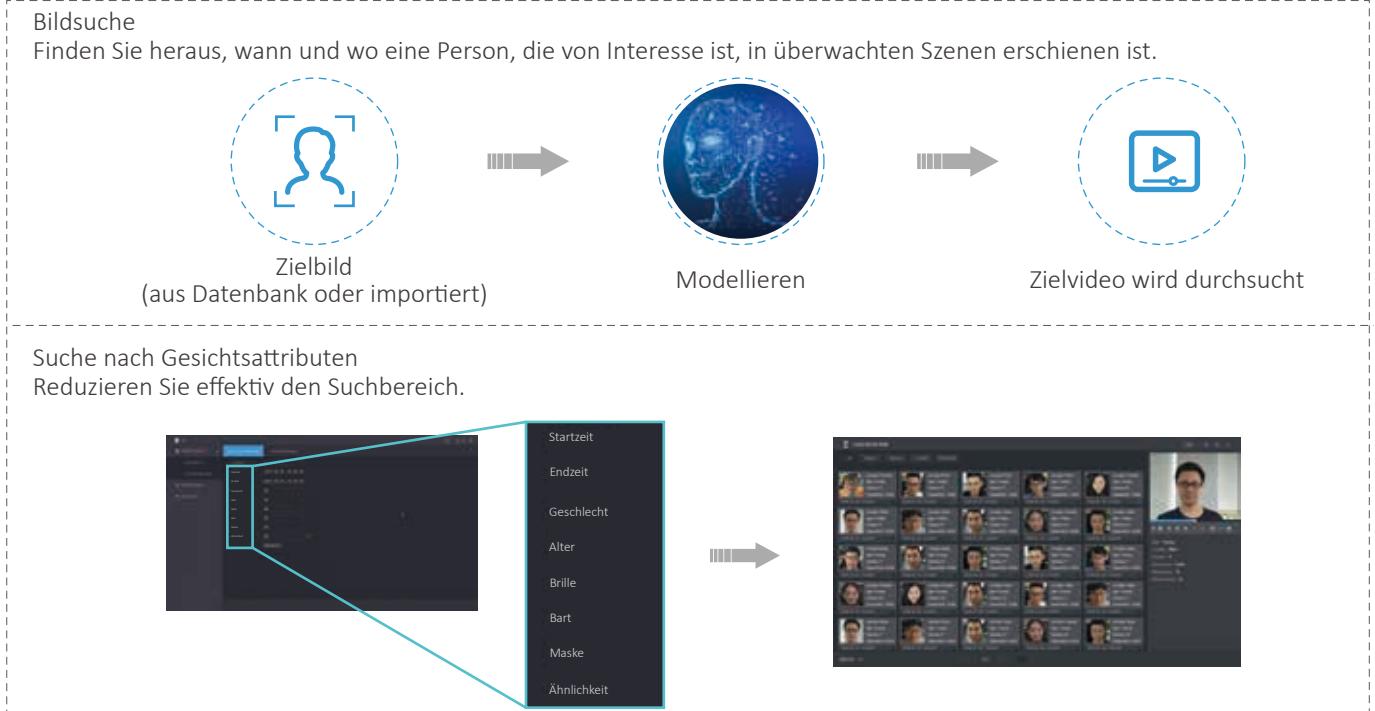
Bildsuche
Finden Sie heraus, wann und wo eine Person, die von Interesse ist, in überwachten Szenen erschienen ist.

Zielbild
(aus Datenbank oder importiert)

Modellieren

Zielvideo wird durchsucht

Suche nach Gesichtsattributen
Reduzieren Sie effektiv den Suchbereich.

Startzeit
Endzeit
Geschlecht
Alter
Brille
Bart
Maske
Ähnlichkeit